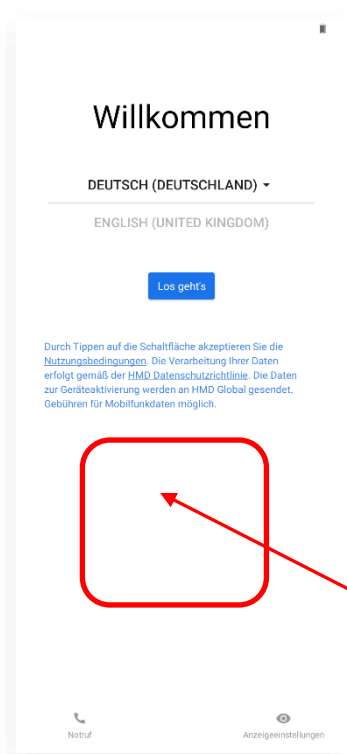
Willkommen

DEUTSCH (DEUTSCHLAND) ▾

ENGLISH (UNITED KINGDOM)

Los geht's

Durch Tippen auf die Schaltfläche akzeptieren Sie die Nutzungsbedingungen. Die Verarbeitung Ihrer Daten erfolgt gemäß der HMD Datenschutzrichtlinie. Die Daten zur Geräteaktivierung werden an HMD Global gesendet. Gebühren für Mobilfunkdaten möglich.

Notruf

Anzeigeeinstellungen